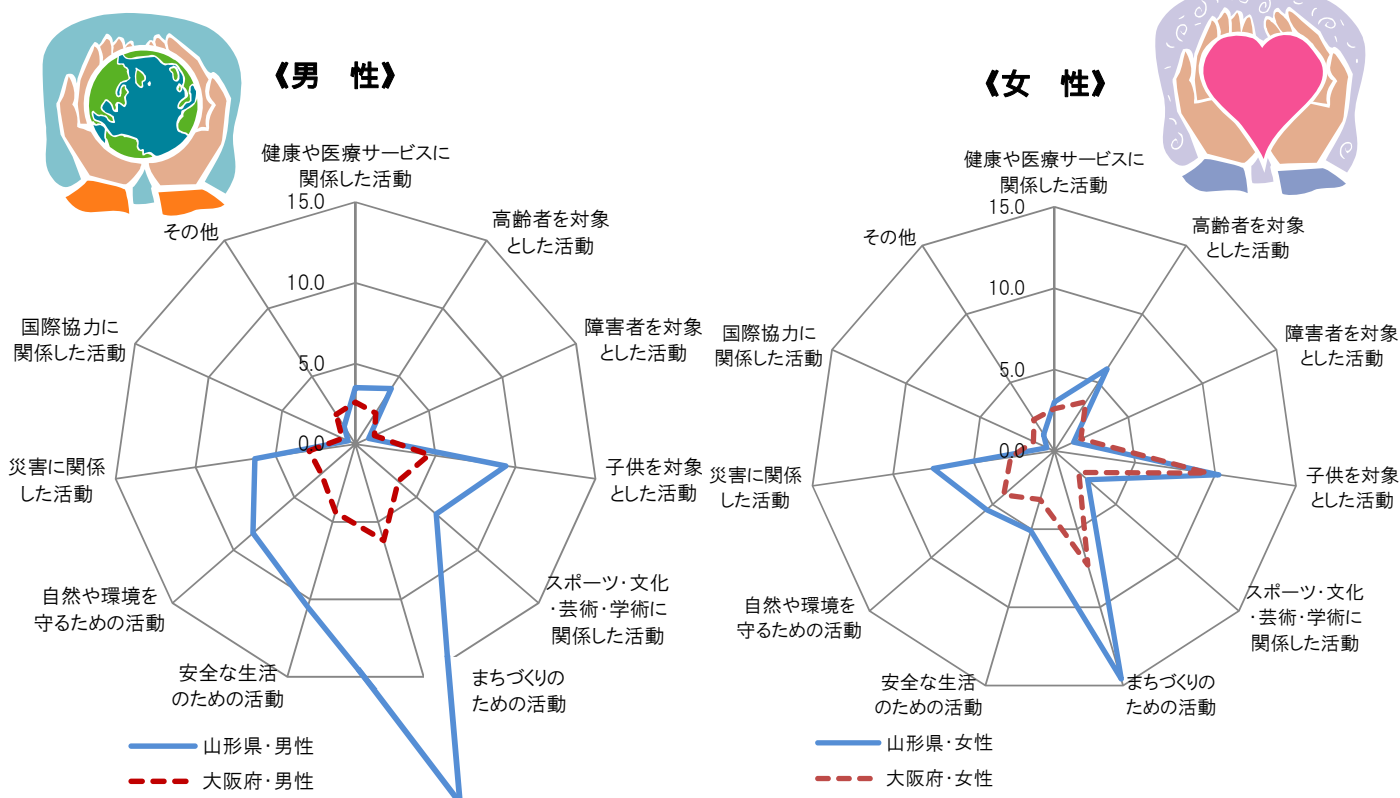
《男　性》

健康や医療サービスに関係した活動

15.0

10.0

5.0

0.0

高齢者を対象とした活動

障害者を対象とした活動

子供を対象とした活動

スポーツ・文化・芸術・学術に関係した活動

まちづくりのための活動

安全な生活のための活動

自然や環境を守るための活動

災害に関係した活動

国際協力に関係した活動

その他

山形県・男性

大阪府・男性

《女　性》

健康や医療サービスに関係した活動

15.0

10.0

5.0

0.0

高齢者を対象とした活動

障害者を対象とした活動

子供を対象とした活動

スポーツ・文化・芸術・学術に関係した活動

まちづくりのための活動

安全な生活のための活動

自然や環境を守るための活動

災害に関係した活動

国際協力に関係した活動

その他

山形県・女性

大阪府・女性